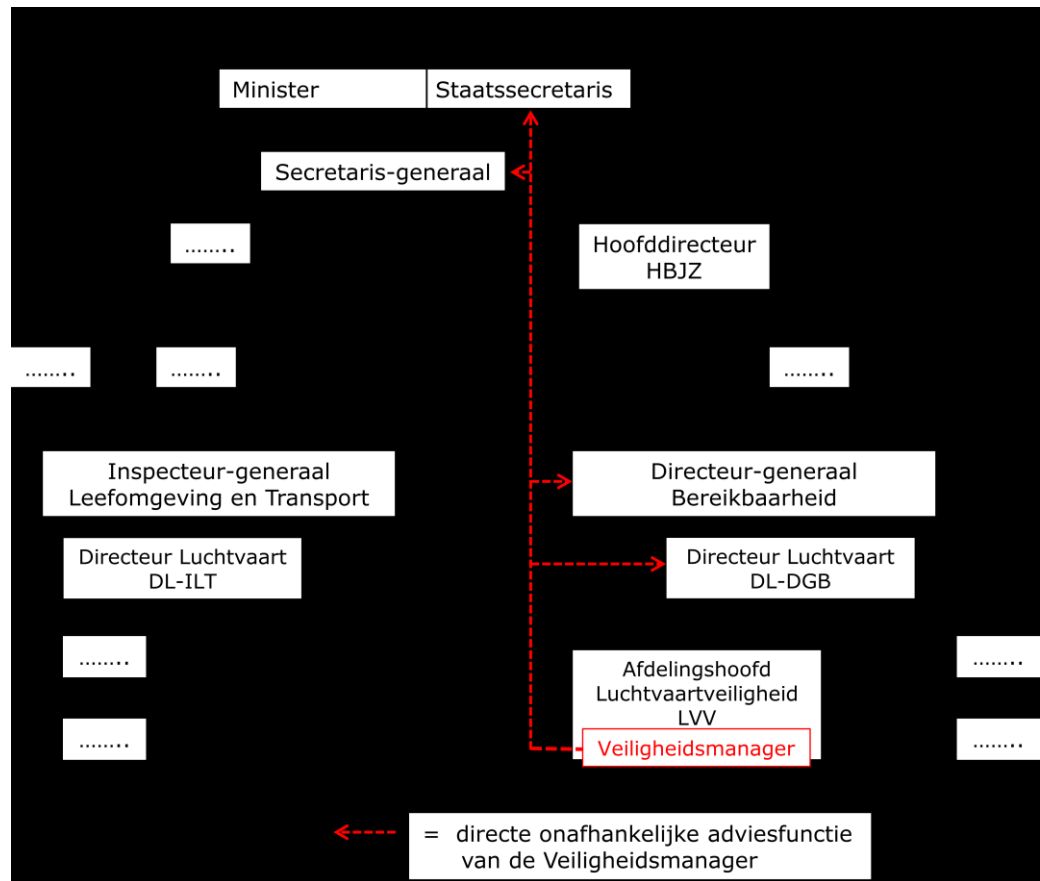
Minister

Staatssecretaris

Secretaris-generaal

……..

Hoofddirecteur HBJZ

……..

……..

……..

Inspecteur-generaal Leefomgeving en Transport

Directeur-generaal Bereikbaarheid

Directeur Luchtvaart DL-ILT

Directeur Luchtvaart DL-DGB

……..

Afdelingshoofd Luchtvaartveiligheid LVV

……..

Veiligheidsmanager

……..

……..

= directe onafhankelijke adviesfunctie van de Veiligheidsmanager